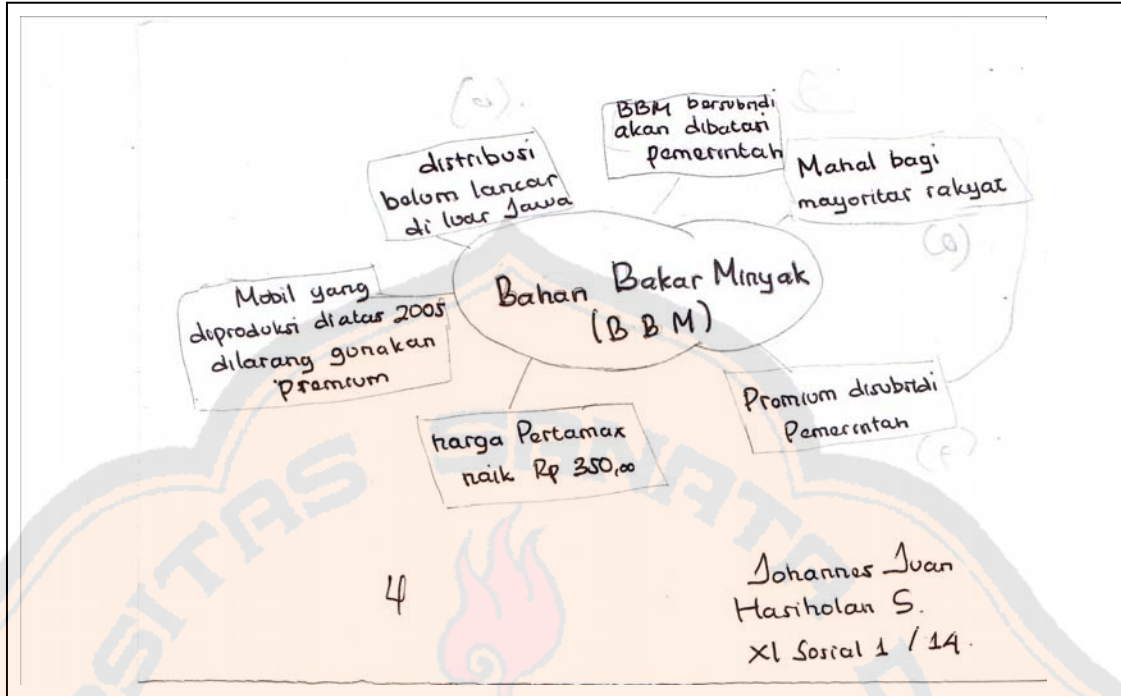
(a)

BBM bersubsidi akan dibatasi Pemerintah

distribusi belum lancar di luar Jawa

Mahal bagi mayoritas rakyat

(d)

Bahan Bakar Minyak (BBM)

Mobil yang diproduksi diatas 2005 dilarang gunakan Premium

Premium disubsidi Pemerintah

harga Pertamax naik Rp 350,00

(f)

4

Johannes Juan Hasiholan S.
XI Sosial 1 / 14.